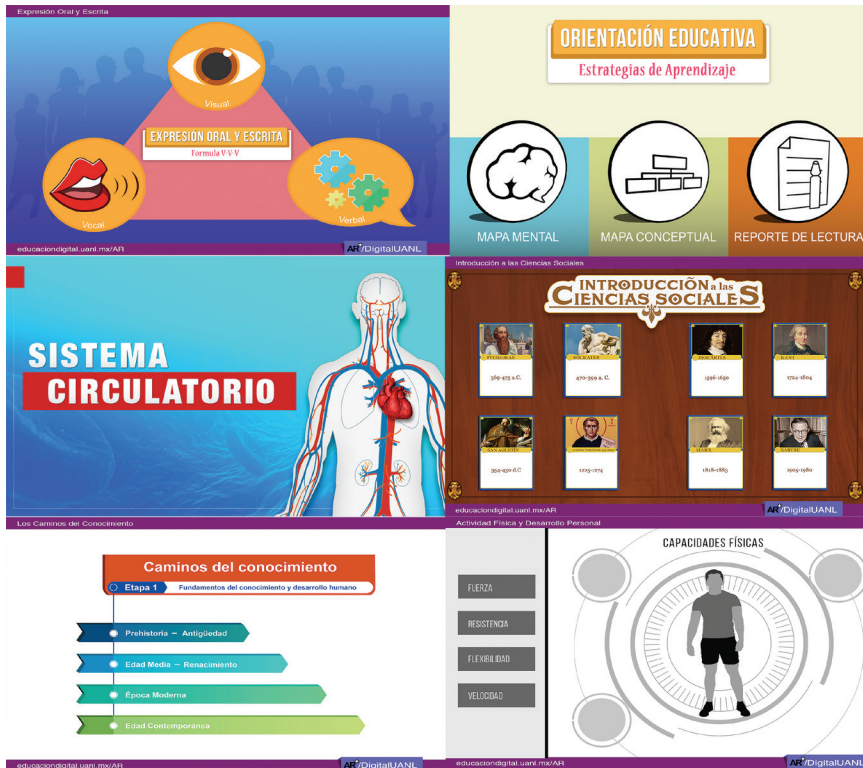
Expresión Oral y Escrita

Visual

EXPRESIÓN ORAL Y ESCRITA
Formula V-V-V

Vocal

Verbal

educaciondigital.uanl.mx/AR

AR/DigitalUANL

ORIENTACIÓN EDUCATIVA
Estrategias de Aprendizaje

MAPA MENTAL

MAPA CONCEPTUAL

REPORTE DE LECTURA

SISTEMA
CIRCULATORIO

Introducción a las Ciencias Sociales

INTRODUCCIÓN a las CIENCIAS SOCIALES

PITÁGORAS
569-475 a.C.

SÓCRATES
470-399 a. C.

DESCARTES
1596-1650

KANT
1724-1804

SAN AGUSTÍN
354-430 d.C

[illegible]
1225-1274

MARX
1818-1883

SARTRE
1905-1980

educaciondigital.uanl.mx/AR

AR/DigitalUANL

Los Caminos del Conocimiento

Caminos del conocimiento

Etapa 1 Fundamentos del conocimiento y desarrollo humano

Prehistoria – Antigüedad

Edad Media – Renacimiento

Época Moderna

Edad Contemporánea

educaciondigital.uanl.mx/AR

AR/DigitalUANL

Actividad Física y Desarrollo Personal

CAPACIDADES FÍSICAS

FUERZA

RESISTENCIA

FLEXIBILIDAD

VELOCIDAD

educaciondigital.uanl.mx/AR

AR/DigitalUANL